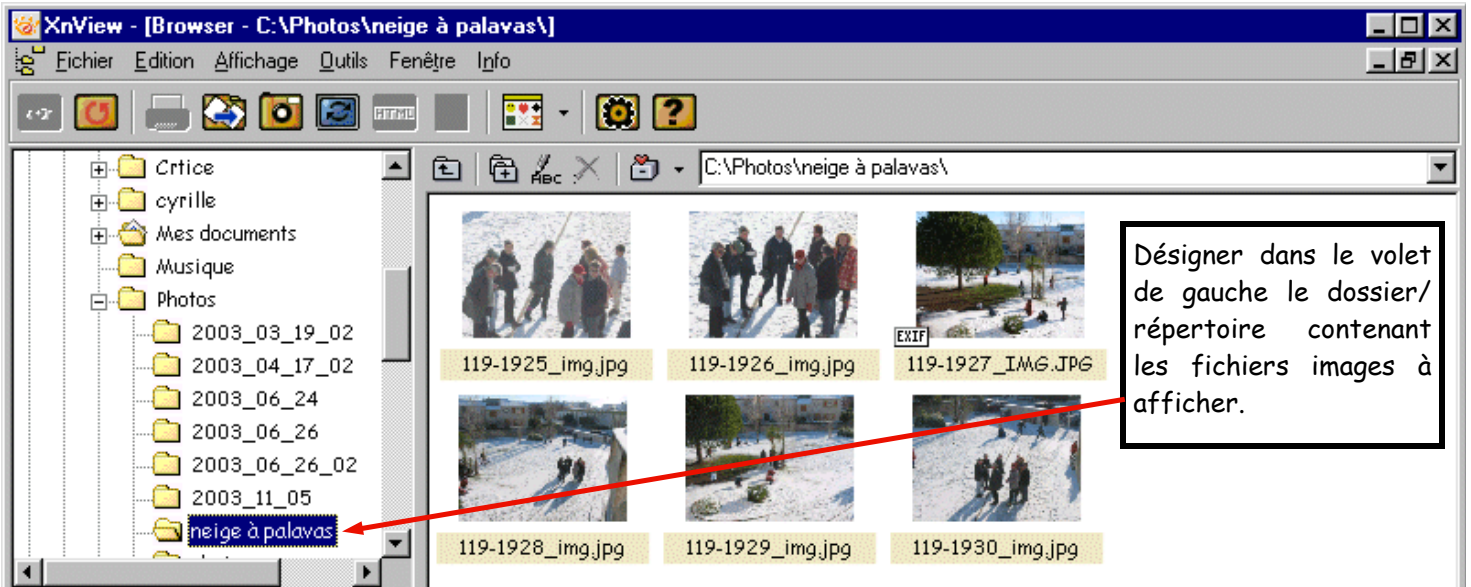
XnView - [Browser - C:\Photos\neige à palavas\]

Fichier Edition Affichage Outils Fenêtre Info

Crtice
cyrille
Mes documents
Musique
Photos
2003_03_19_02
2003_04_17_02
2003_06_24
2003_06_26
2003_06_26_02
2003_11_05
neige à palavas

C:\Photos\neige à palavas\

119-1925_img.jpg
119-1926_img.jpg
EXIF
119-1927_IMG.JPG
119-1928_img.jpg
119-1929_img.jpg
119-1930_img.jpg

Désigner dans le volet de gauche le dossier/ répertoire contenant les fichiers images à afficher.